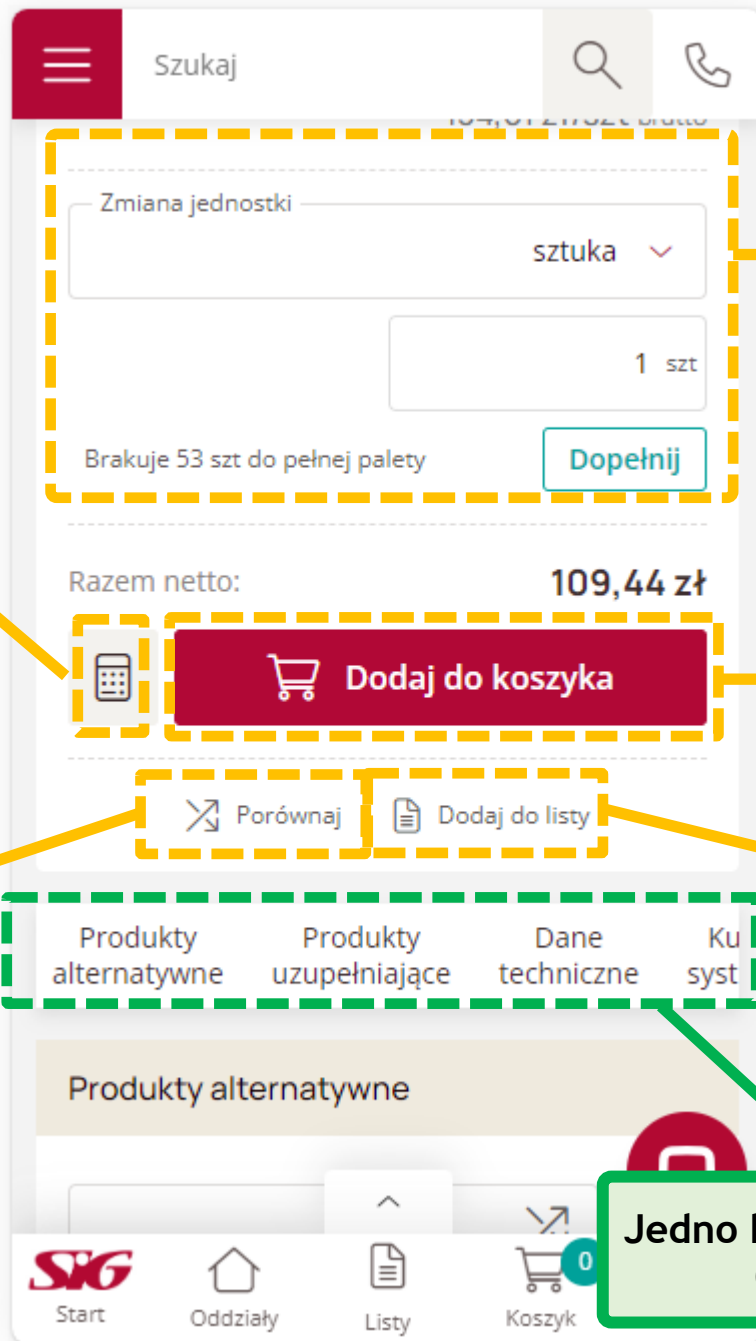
Szukaj

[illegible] brutto

Zmiana jednostki

sztuka

1 szt

Brakuje 53 szt do pełnej palety

Dopełnij

Razem netto:

109,44 zł

Dodaj do koszyka

Porównaj

Dodaj do listy

Produkty alternatywne

Produkty uzupełniające

Dane techniczne

Ku syst

Produkty alternatywne

Jedno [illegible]

SiG

Start

Oddziały

Listy

0

Koszyk